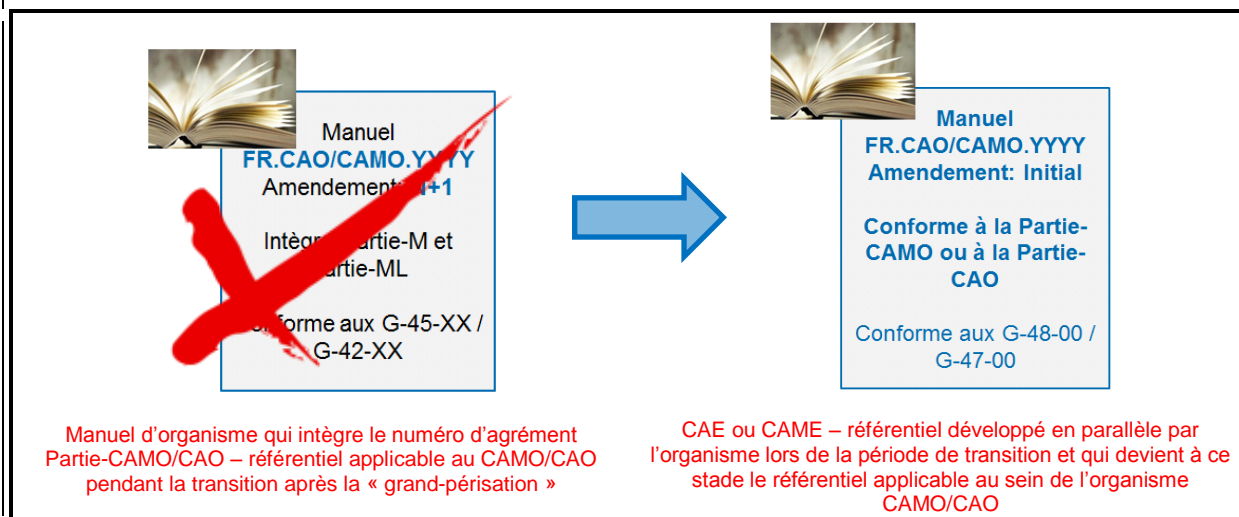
Manuel
FR.CAO/CAMO.YYYY
Amendement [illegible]+1

Intègre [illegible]artie-M et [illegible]artie-ML

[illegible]onforme aux G-45-XX / G-42-XX

Manuel d'organisme qui intègre le numéro d'agrément Partie-CAMO/CAO – référentiel applicable au CAMO/CAO pendant la transition après la « grand-périsation »

Manuel
FR.CAO/CAMO.YYYY
Amendement: Initial

Conforme à la Partie-CAMO ou à la Partie-CAO

Conforme aux G-48-00 / G-47-00

CAE ou CAME – référentiel développé en parallèle par l'organisme lors de la période de transition et qui devient à ce stade le référentiel applicable au sein de l'organisme CAMO/CAO